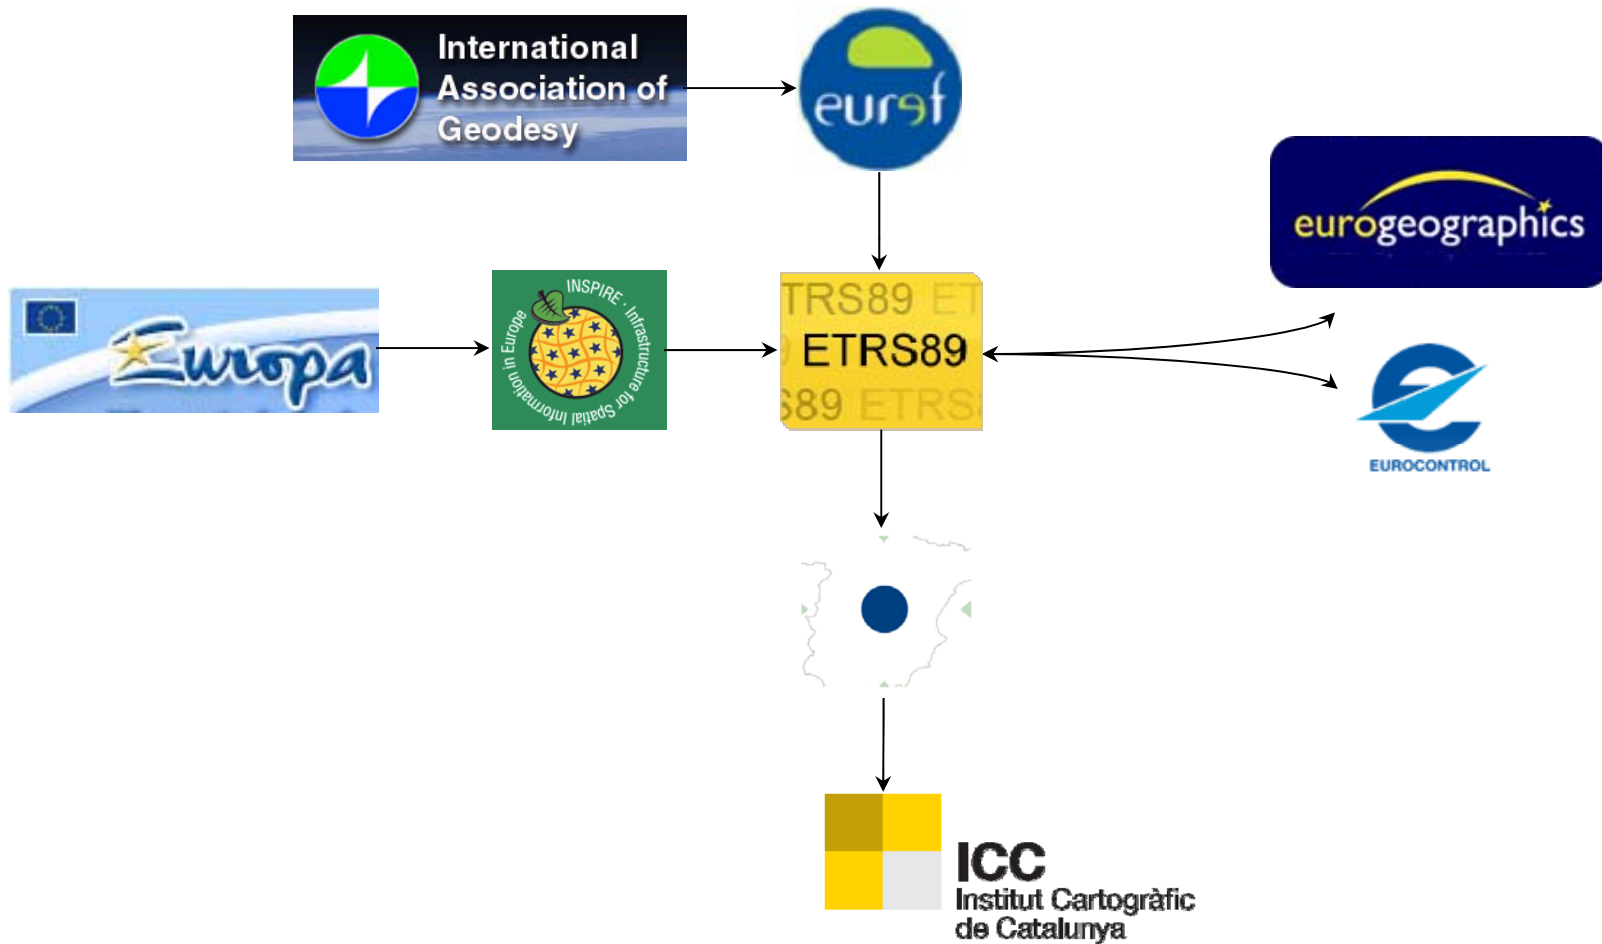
International Association of Geodesy

euref

eurogeographics

Europa

INSPIRE · Infrastructure for Spatial Information in Europe

TRS89 ET
ETRS89
89 ETRS

EUROCONTROL

ICC
Institut Cartogràfic de Catalunya